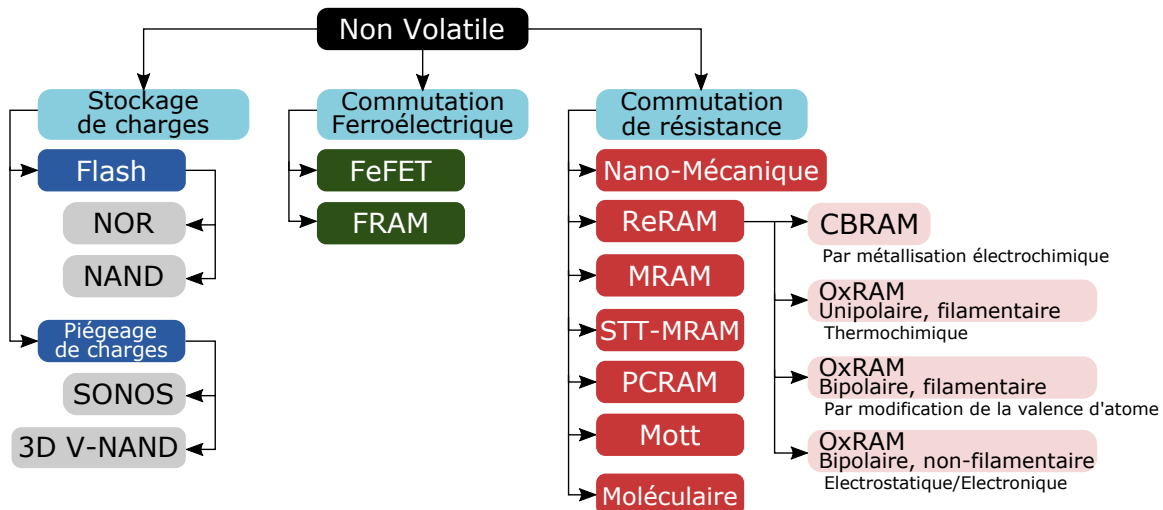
Non Volatile

Stockage de charges

Flash

NOR

NAND

Piégeage de charges

SONOS

3D V-NAND

Commutation Ferroélectrique

FeFET

FRAM

Commutation de résistance

Nano-Mécanique

ReRAM

CBRAM
Par métallisation électrochimique

OxRAM
Unipolaire, filamentaire
Thermochimique

OxRAM
Bipolaire, filamentaire
Par modification de la valence d'atome

OxRAM
Bipolaire, non-filamentaire
Electrostatique/Electronique

MRAM

STT-MRAM

PCRAM

Mott

Moléculaire